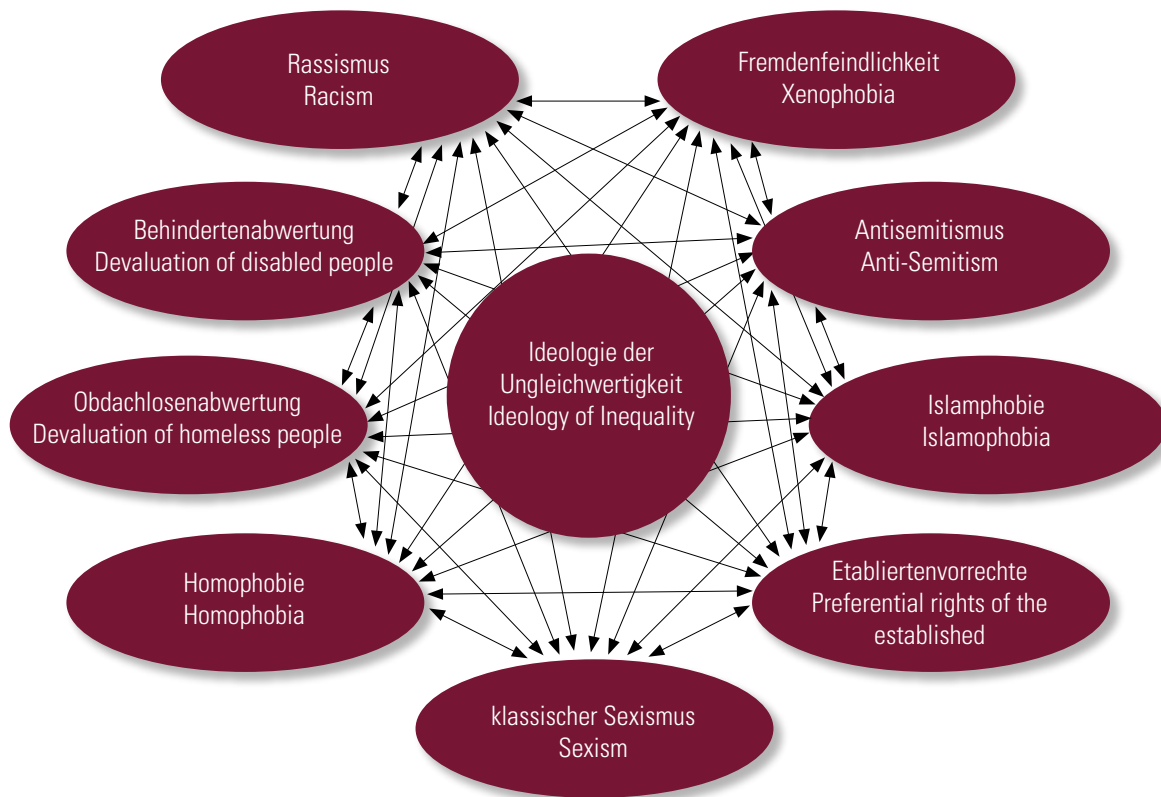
Rassismus
Racism

Fremdenfeindlichkeit
Xenophobia

Behindertenabwertung
Devaluation of disabled people

Antisemitismus
Anti-Semitism

Ideologie der Ungleichwertigkeit
Ideology of Inequality

Obdachlosenabwertung
Devaluation of homeless people

Islamphobie
Islamophobia

Homophobie
Homophobia

Etabliertenvorrechte
Preferential rights of the established

klassischer Sexismus
Sexism